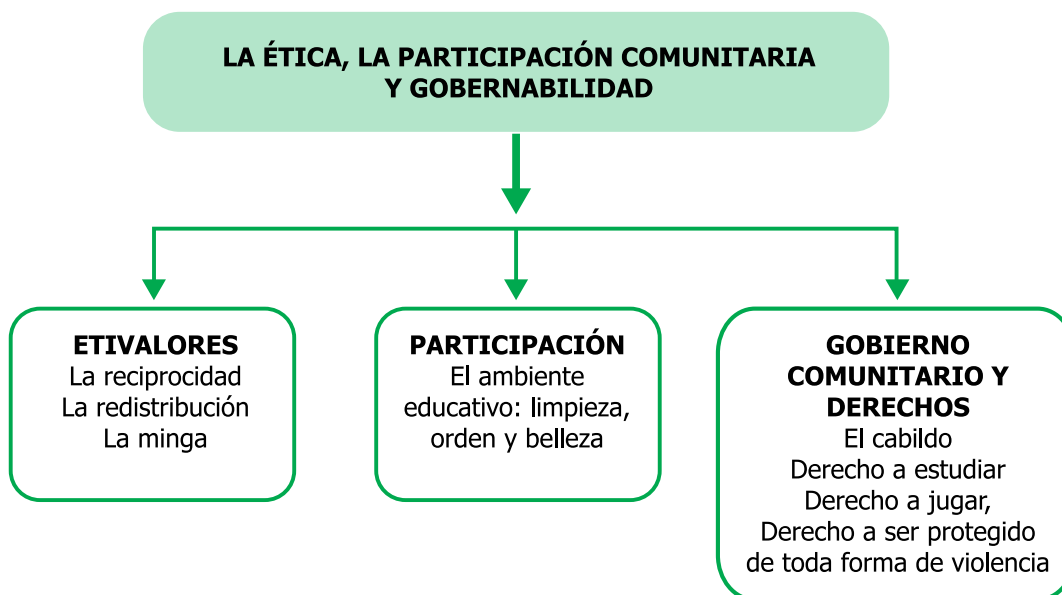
LA ÉTICA, LA PARTICIPACIÓN COMUNITARIA Y GOBERNABILIDAD

ETIVALORES
La reciprocidad
La redistribución
La minga

PARTICIPACIÓN
El ambiente educativo: limpieza, orden y belleza

GOBIERNO COMUNITARIO Y DERECHOS
El cabildo
Derecho a estudiar
Derecho a jugar,
Derecho a ser protegido de toda forma de violencia